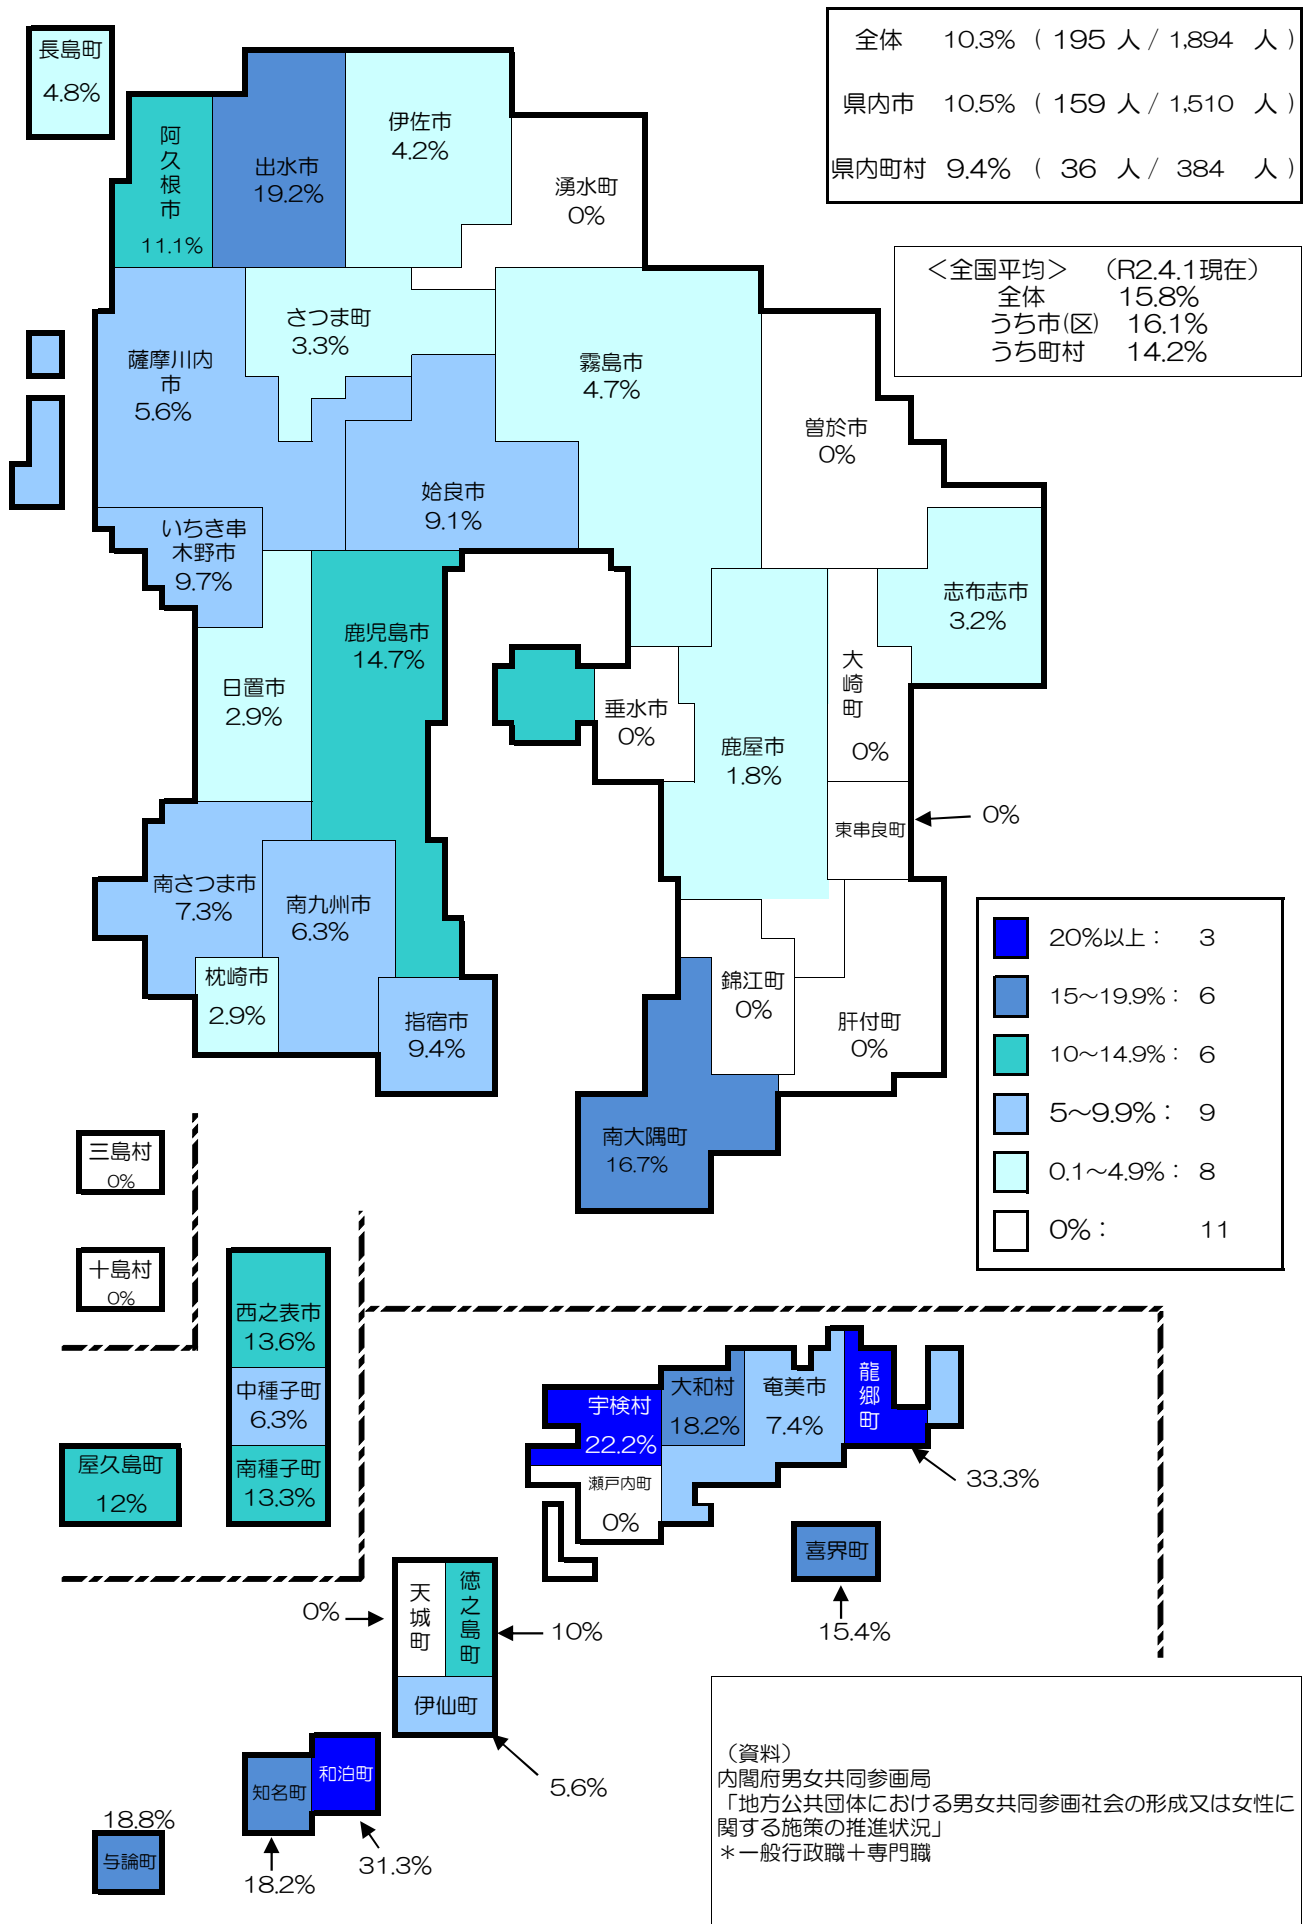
| 全体 | 10.3% | （ 195 人 / 1,894 人 ） |
|---|---|---|
| 県内市 | 10.5% | （ 159 人 / 1,510 人 ） |
| 県内町村 | 9.4% | （ 36 人 / 384 人 ） |

＜全国平均＞ （R2.4.1現在）
全体 15.8%
うち市(区) 16.1%
うち町村 14.2%

長島町
4.8%

阿久根市
11.1%

出水市
19.2%

伊佐市
4.2%

湧水町
0%

さつま町
3.3%

薩摩川内市
5.6%

霧島市
4.7%

曽於市
0%

姶良市
9.1%

いちき串木野市
9.7%

志布志市
3.2%

鹿児島市
14.7%

日置市
2.9%

大崎町
0%

垂水市
0%

鹿屋市
1.8%

東串良町
← 0%

南さつま市
7.3%

南九州市
6.3%

枕崎市
2.9%

指宿市
9.4%

錦江町
0%

肝付町
0%

南大隅町
16.7%

20%以上： 3
15～19.9%： 6
10～14.9%： 6
5～9.9%： 9
0.1～4.9%： 8
0%： 11

三島村
0%

十島村
0%

西之表市
13.6%

中種子町
6.3%

南種子町
13.3%

屋久島町
12%

宇検村
22.2%

大和村
18.2%

奄美市
7.4%

龍郷町
33.3%

瀬戸内町
0%

喜界町
15.4%

0% → 天城町

徳之島町 ← 10%

伊仙町
5.6%

知名町
18.2%

和泊町
31.3%

18.8%
与論町

（資料）
内閣府男女共同参画局
「地方公共団体における男女共同参画社会の形成又は女性に関する施策の推進状況」
＊一般行政職＋専門職